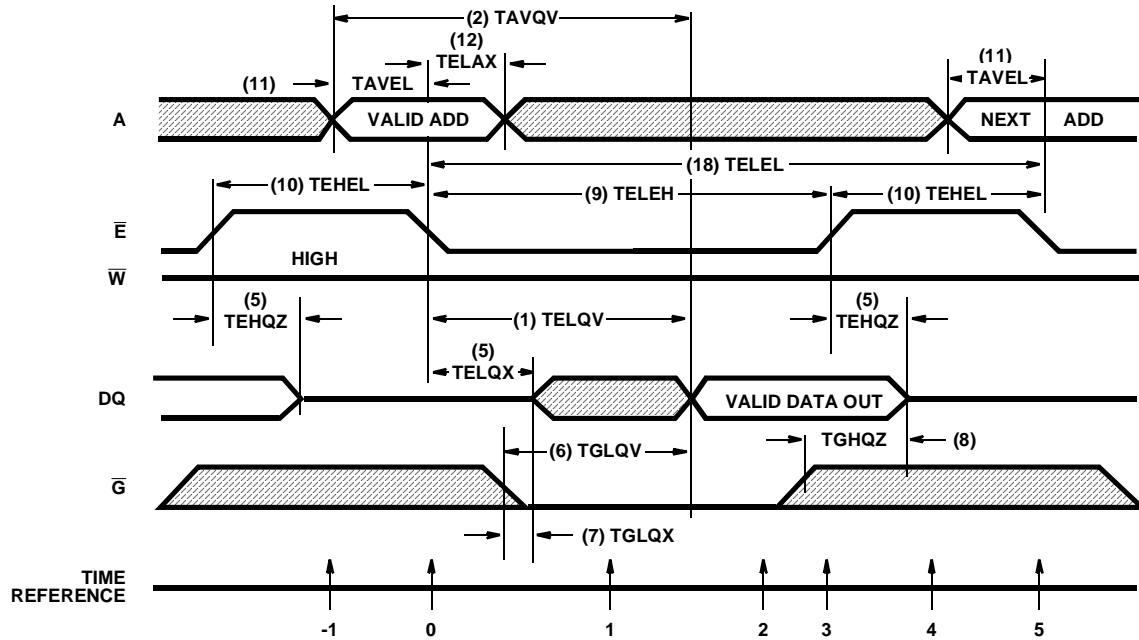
(2) TAVQV

(12)
TELAX

(11)
TAVEL

(11)

TAVEL

A

VALID ADD

NEXT ADD

(18) TELEL

(10) TEHEL

(9) TELEH

(10) TEHEL

$\overline{E}$

HIGH

$\overline{W}$

(5)
TEHQZ

(1) TELQV

(5)
TEHQZ

(5)
TELQX

DQ

VALID DATA OUT

(6) TGLQV

TGHQZ

(8)

$\overline{G}$

(7) TGLQX

TIME
REFERENCE

-1 0 1 2 3 4 5